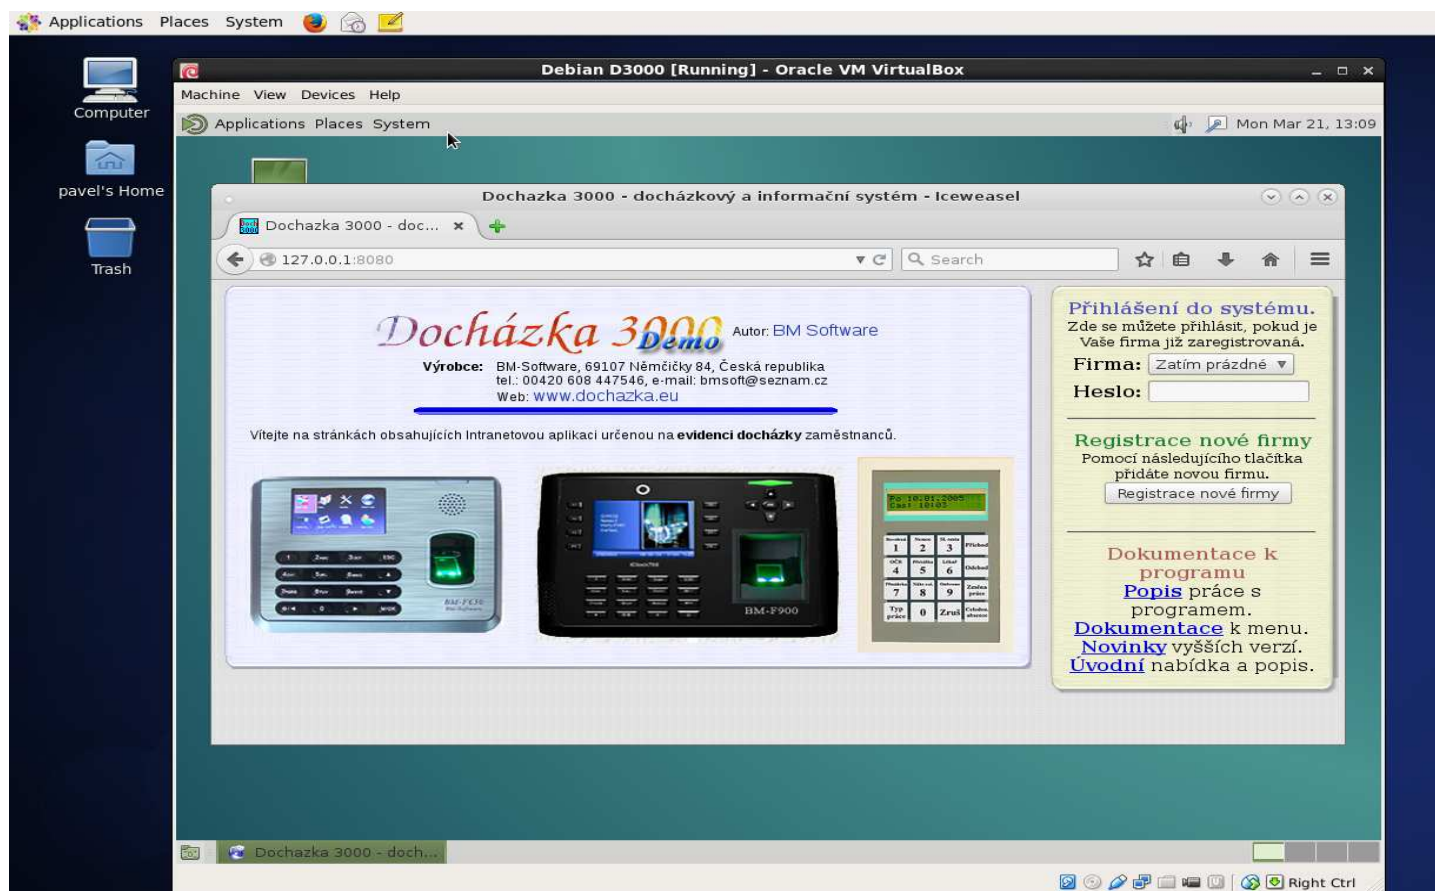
Applications Places System

Computer

pavel's Home

Trash

Debian D3000 [Running] - Oracle VM VirtualBox

Machine View Devices Help

Applications Places System

Mon Mar 21, 13:09

Dochazka 3000 - docházkový a informační systém - Iceweasel

Dochazka 3000 - doc... ×

127.0.0.1:8080

Search

Docházka 3000 Demo Autor: BM Software

Výrobce: BM-Software, 69107 Němčičky 84, Česká republika
tel.: 00420 608 447546, e-mail: bmsoft@seznam.cz
Web: www.dochazka.eu

Vítejte na stránkách obsahujících Intranetovou aplikaci určenou na evidenci docházky zaměstnanců.

BM-F900

Přihlášení do systému.
Zde se můžete přihlásit, pokud je Vaše firma již zaregistrovaná.
Firma: Zatím prázdné
Heslo:

Registrace nové firmy
Pomocí následujícího tlačítka přidáte novou firmu.
Registrace nové firmy

Dokumentace k programu
Popis práce s programem.
Dokumentace k menu.
Novinky vyšších verzí.
Úvodní nabídka a popis.

Dochazka 3000 - doch...

Right Ctrl